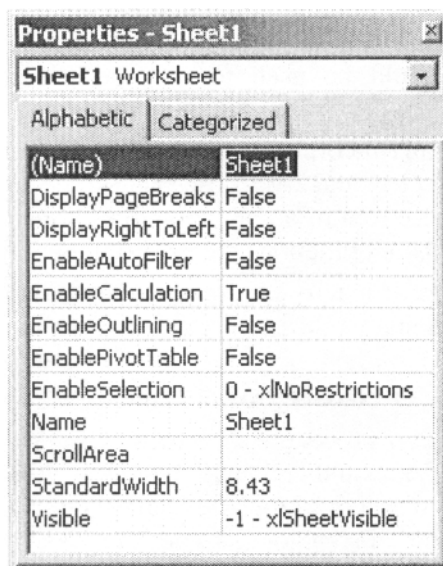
Properties - Sheet1

Sheet1 Worksheet

Alphabetic | Categorized

| (Name) | Sheet1 |
|---|---|
| DisplayPageBreaks | False |
| DisplayRightToLeft | False |
| EnableAutoFilter | False |
| EnableCalculation | True |
| EnableOutlining | False |
| EnablePivotTable | False |
| EnableSelection | 0 - xlNoRestrictions |
| Name | Sheet1 |
| ScrollArea | |
| StandardWidth | 8.43 |
| Visible | -1 - xlSheetVisible |